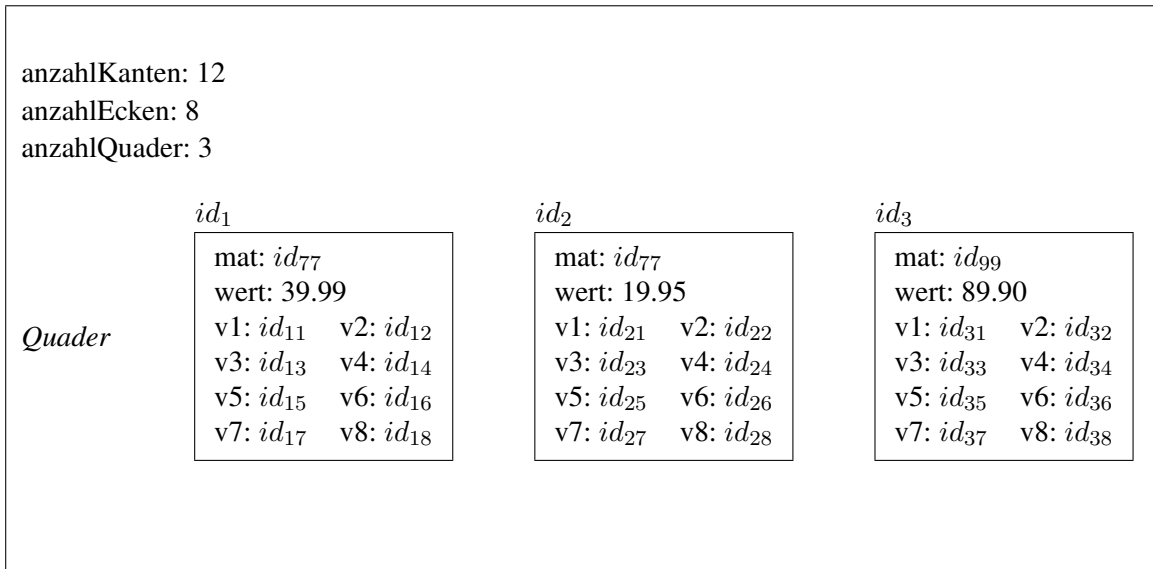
anzahlKanten: 12
anzahlEcken: 8
anzahlQuader: 3

*Quader*

$id_1$

mat: $id_{77}$
wert: 39.99
v1: $id_{11}$ v2: $id_{12}$
v3: $id_{13}$ v4: $id_{14}$
v5: $id_{15}$ v6: $id_{16}$
v7: $id_{17}$ v8: $id_{18}$

$id_2$

mat: $id_{77}$
wert: 19.95
v1: $id_{21}$ v2: $id_{22}$
v3: $id_{23}$ v4: $id_{24}$
v5: $id_{25}$ v6: $id_{26}$
v7: $id_{27}$ v8: $id_{28}$

$id_3$

mat: $id_{99}$
wert: 89.90
v1: $id_{31}$ v2: $id_{32}$
v3: $id_{33}$ v4: $id_{34}$
v5: $id_{35}$ v6: $id_{36}$
v7: $id_{37}$ v8: $id_{38}$